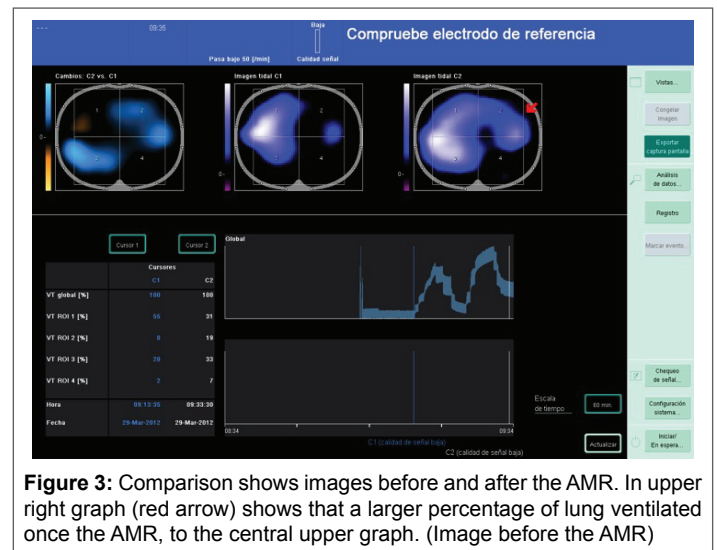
09:35

Pasa bajo 50 [/mm]

Baja

Calidad señal

Compruebe electrodo de referencia

Cambios: C2 vs. C1

Imagen tidal C1

Imagen tidal C2

1 2 3 4

1 2 3 4

1 2 3 4

Vistas...

Congelar imagen

Exportar captura pantalla

Análisis de datos...

Registro

Marcar evento...

Cursor 1

Cursor 2

Global

| | Cursores | |
|---|---|---|
| | C1 | C2 |
| VT global [%] | 100 | 100 |
| VT ROI 1 [%] | 55 | 31 |
| VT ROI 2 [%] | 8 | 19 |
| VT ROI 3 [%] | 28 | 33 |
| VT ROI 4 [%] | 2 | 7 |
| Hora | 08:13:35 | 09:33:30 |
| Fecha | 29-Mar-2012 | 29-Mar-2012 |

08:34

09:34

Escala de tiempo

60 min.

C1 (calidad de señal baja)

C2 (calidad de señal baja)

Actualizar

Chequeo de señal...

Configuración sistema...

Iniciar/ En espera...

**Figure 3:** Comparison shows images before and after the AMR. In upper right graph (red arrow) shows that a larger percentage of lung ventilated once the AMR, to the central upper graph. (Image before the AMR)